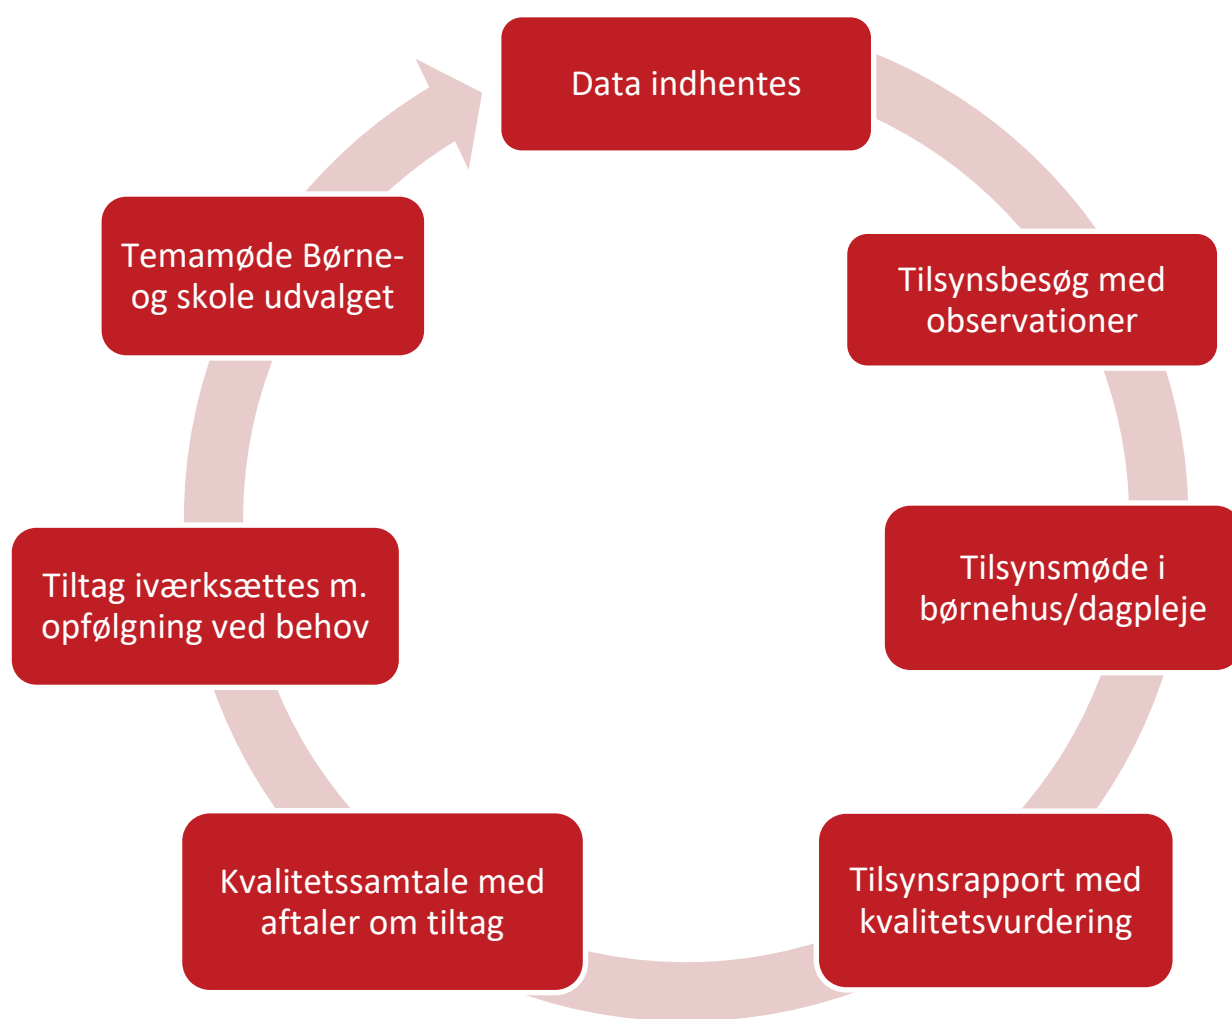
Data indhentes

Tilsynsbesøg med observationer

Tilsynsmøde i børnehus/dagpleje

Tilsynsrapport med kvalitetsvurdering

Kvalitetssamtale med aftaler om tiltag

Tiltag iværksættes m. opfølgning ved behov

Temamøde Børne- og skole udvalget